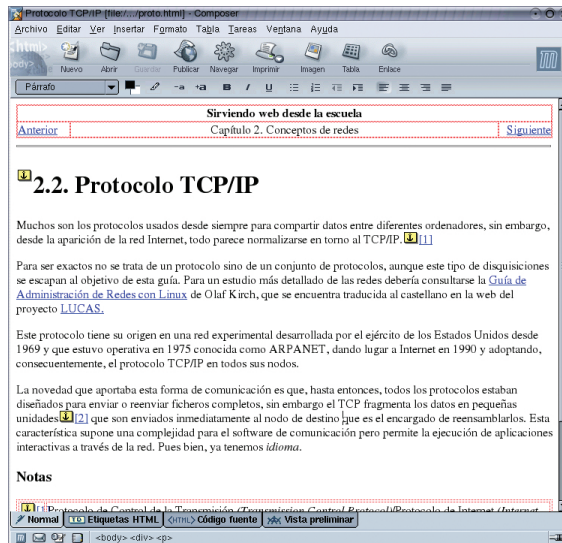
Protocolo TCP/IP [file:///proto.html] - Composer

Archivo Editar Ver Insertar Formato Tabla Tareas Ventana Ayuda

Nuevo Abrir Guardar Publicar Navegar Imprimir Imagen Tabla Enlace

Párrafo

| Sirviendo web desde la escuela | | |
|---|---|---|
| Anterior | Capítulo 2. Conceptos de redes | Siguiente |

2.2. Protocolo TCP/IP

Muchos son los protocolos usados desde siempre para compartir datos entre diferentes ordenadores, sin embargo, desde la aparición de la red Internet, todo parece normalizarse en torno al TCP/IP.[1]

Para ser exactos no se trata de un protocolo sino de un conjunto de protocolos, aunque este tipo de disquisiciones se escapan al objetivo de esta guía. Para un estudio más detallado de las redes debería consultarse la Guía de Administración de Redes con Linux de Olaf Kirch, que se encuentra traducida al castellano en la web del proyecto LUCAS.

Este protocolo tiene su origen en una red experimental desarrollada por el ejército de los Estados Unidos desde 1969 y que estuvo operativa en 1975 conocida como ARPANET, dando lugar a Internet en 1990 y adoptando, consecuentemente, el protocolo TCP/IP en todos sus nodos.

La novedad que aportaba esta forma de comunicación es que, hasta entonces, todos los protocolos estaban diseñados para enviar o reenviar ficheros completos, sin embargo el TCP fragmenta los datos en pequeñas unidades[2] que son enviados inmediatamente al nodo de destino que es el encargado de reensamblarlos. Esta característica supone una complejidad para el software de comunicación pero permite la ejecución de aplicaciones interactivas a través de la red. Pues bien, ya tenemos idioma.

Notas

[1] Protocolo de Control de la Transmisión (Transmission Control Protocol)/Protocolo de Internet (Internet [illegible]

Normal | Etiquetas HTML | Código fuente | Vista preliminar

<body> <div> <p>